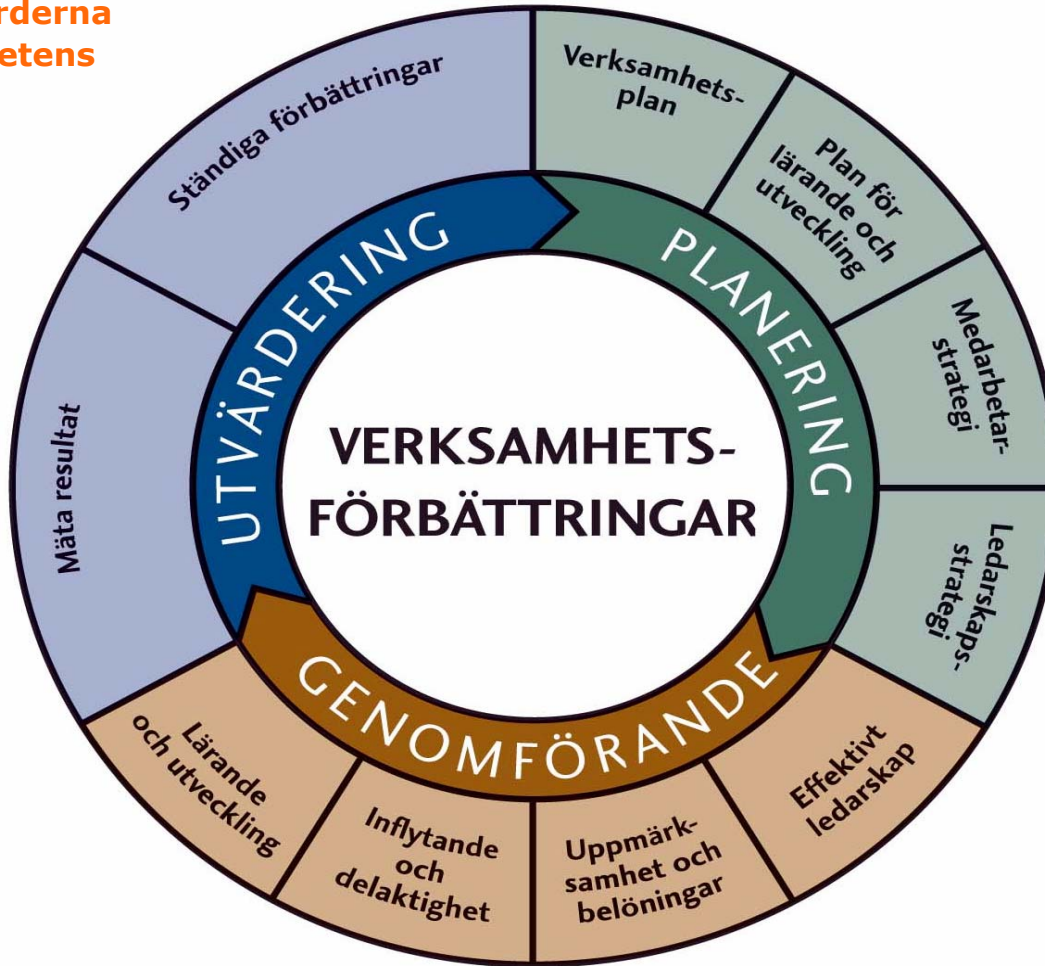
rderna
etens

VERKSAMHETS-FÖRBÄTTRINGAR

UTVÄRDERING

PLANERING

GENOMFÖRANDE

Ständiga förbättringar

Mäta resultat

Verksamhetsplan

Plan för lärande och utveckling

Medarbetarstrategi

Ledarskapsstrategi

Effektivt ledarskap

Uppmärksamhet och belöningar

Inflytande och delaktighet

Lärande och utveckling